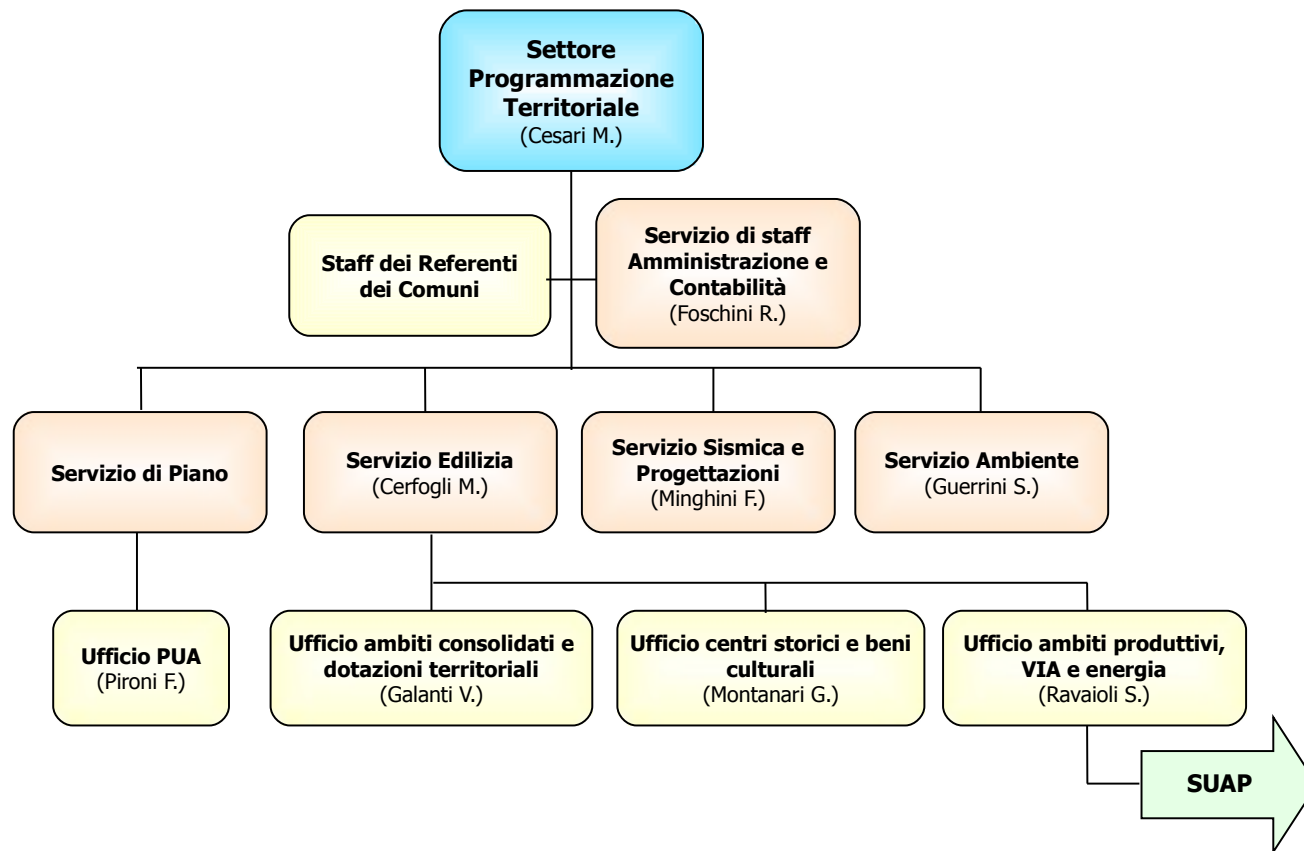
Settore Programmazione Territoriale
(Cesari M.)

Staff dei Referenti dei Comuni

Servizio di staff Amministrazione e Contabilità
(Foschini R.)

Servizio di Piano

Servizio Edilizia
(Cerfogli M.)

Servizio Sismica e Progettazioni
(Minghini F.)

Servizio Ambiente
(Guerrini S.)

Ufficio PUA
(Pironi F.)

Ufficio ambiti consolidati e dotazioni territoriali
(Galanti V.)

Ufficio centri storici e beni culturali
(Montanari G.)

Ufficio ambiti produttivi, VIA e energia
(Ravaioli S.)

SUAP